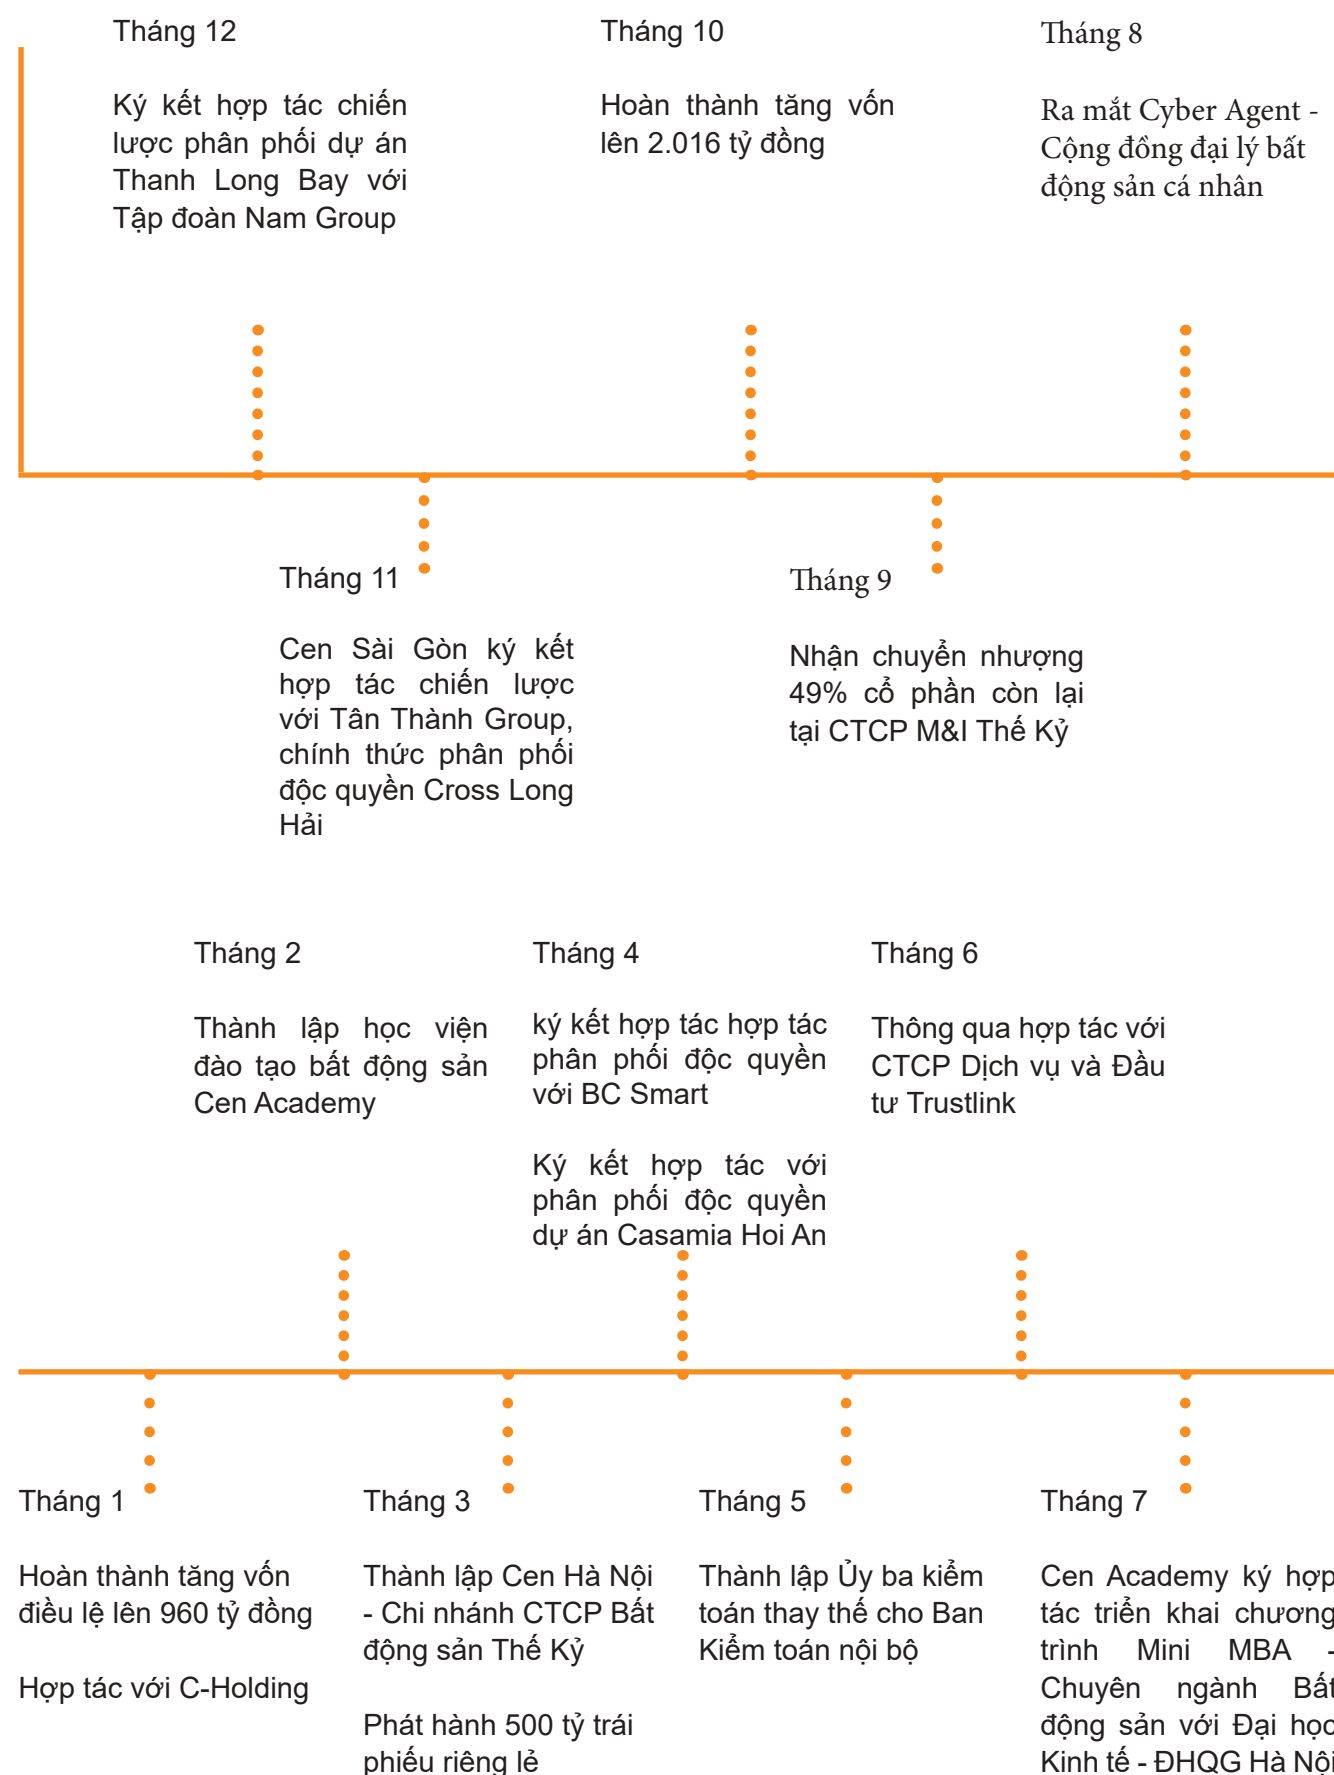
Tháng 12

Ký kết hợp tác chiến lược phân phối dự án Thanh Long Bay với Tập đoàn Nam Group

Tháng 10

Hoàn thành tăng vốn lên 2.016 tỷ đồng

Tháng 8

Ra mắt Cyber Agent - Cộng đồng đại lý bất động sản cá nhân

Tháng 11

Cen Sài Gòn ký kết hợp tác chiến lược với Tân Thành Group, chính thức phân phối độc quyền Cross Long Hải

Tháng 9

Nhận chuyển nhượng 49% cổ phần còn lại tại CTCP M&I Thế Kỷ

Tháng 2

Thành lập học viện đào tạo bất động sản Cen Academy

Tháng 4

ký kết hợp tác hợp tác phân phối độc quyền với BC Smart

Ký kết hợp tác với phân phối độc quyền dự án Casamia Hoi An

Tháng 6

Thông qua hợp tác với CTCP Dịch vụ và Đầu tư Trustlink

Tháng 1

Hoàn thành tăng vốn điều lệ lên 960 tỷ đồng

Hợp tác với C-Holding

Tháng 3

Thành lập Cen Hà Nội - Chi nhánh CTCP Bất động sản Thế Kỷ

Phát hành 500 tỷ trái phiếu riêng lẻ

Tháng 5

Thành lập Ủy ba kiểm toán thay thế cho Ban Kiểm toán nội bộ

Tháng 7

Cen Academy ký hợp tác triển khai chương trình Mini MBA - Chuyên ngành Bất động sản với Đại học Kinh tế - ĐHQG Hà Nội